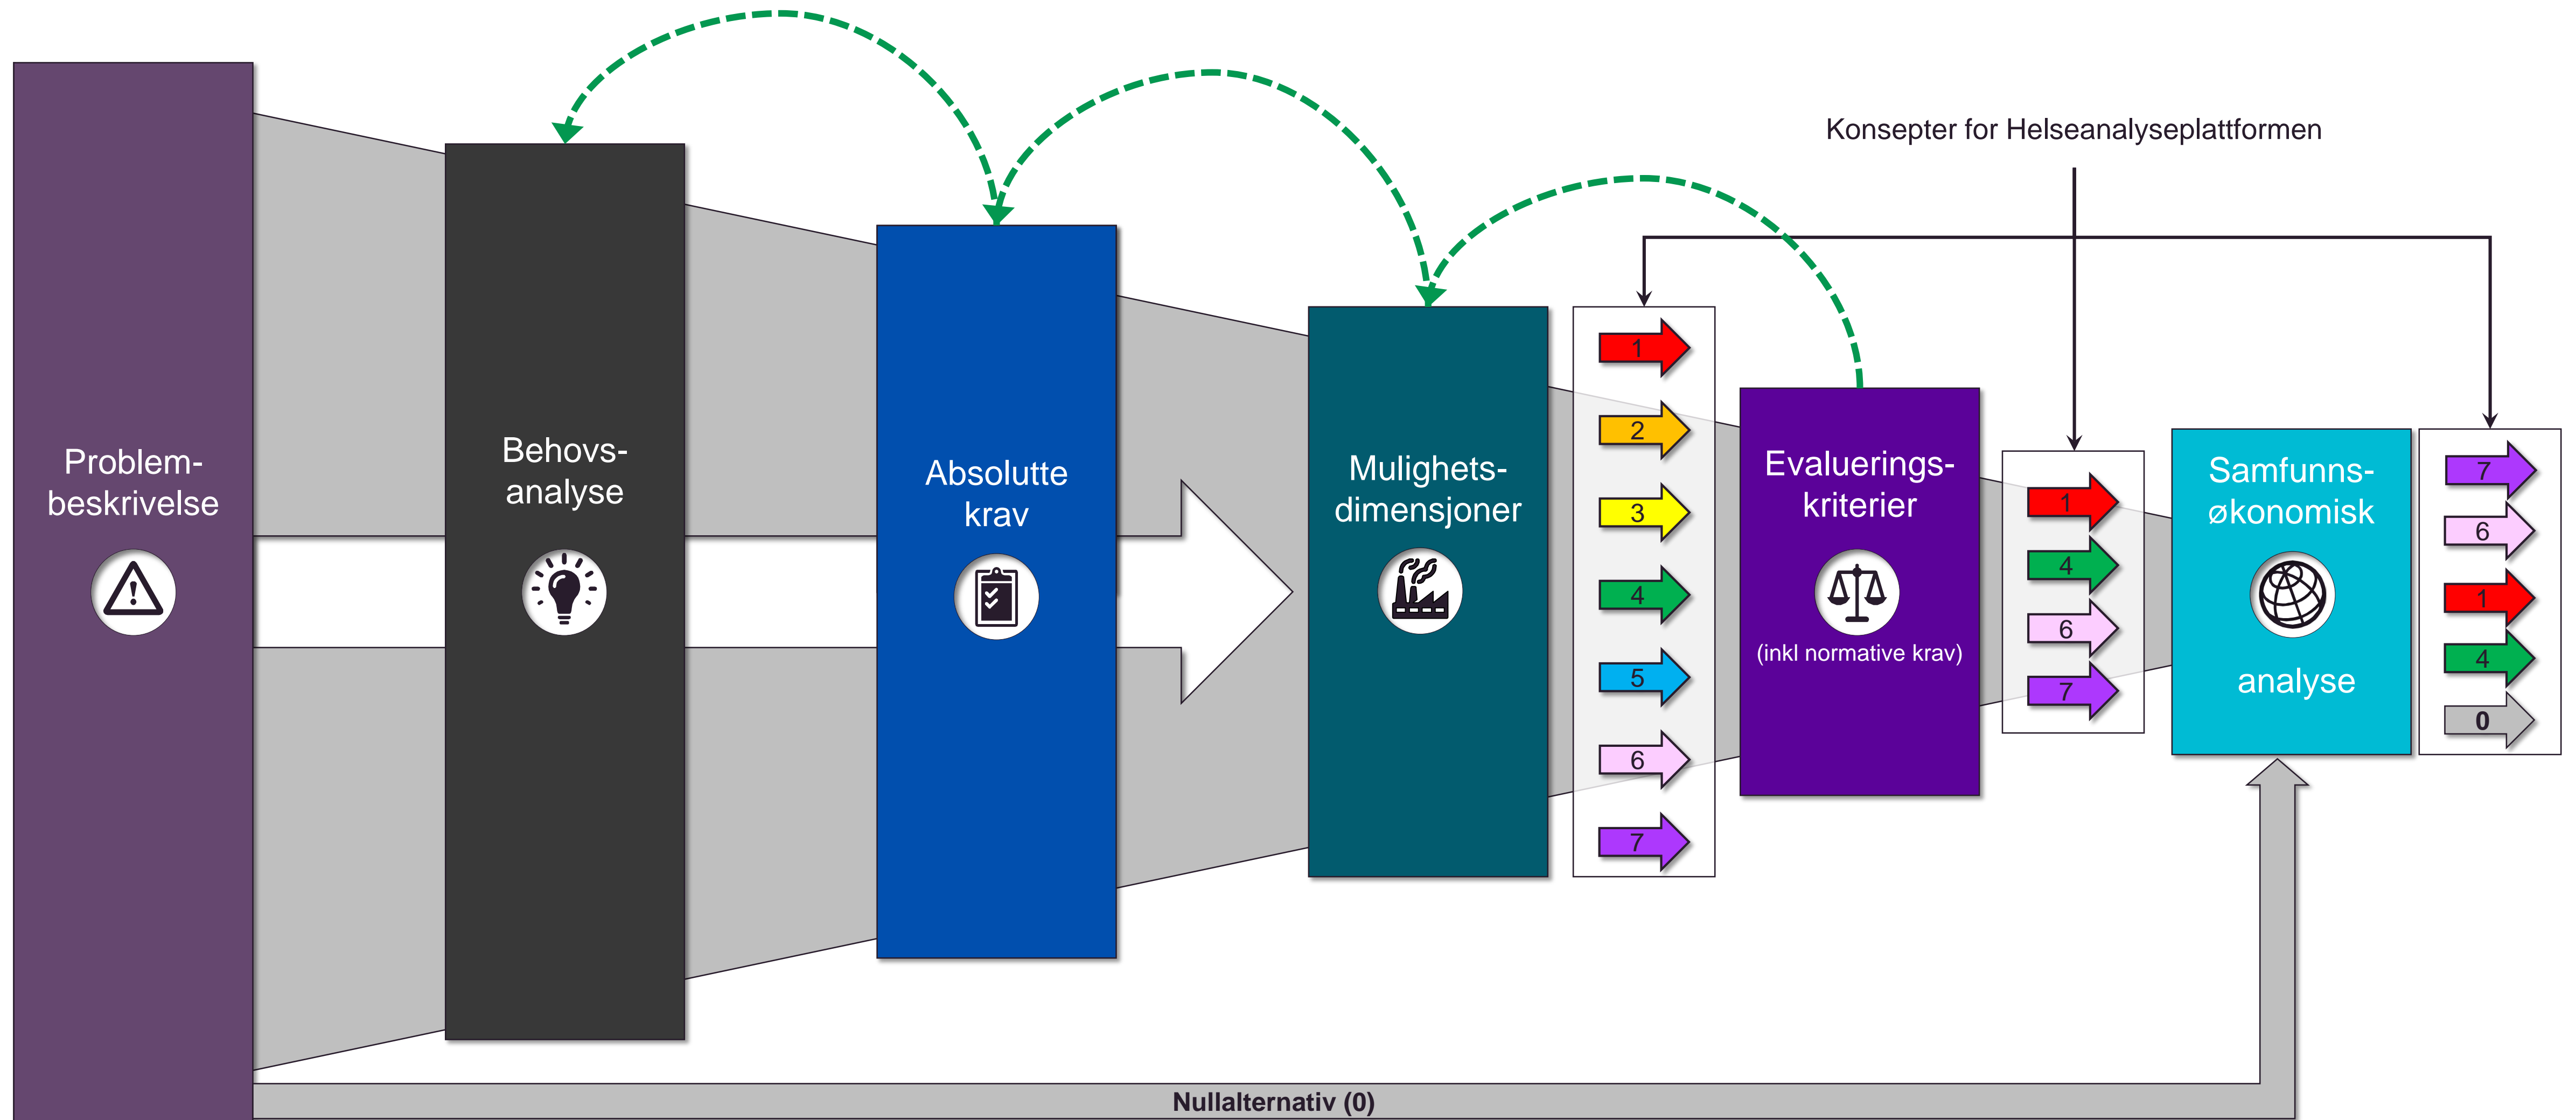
Konsepter for Helseanalyseplattformen

Problem-beskrivelse

Behovs-analyse

Absolutte krav

Mulighets-dimensjoner

1
2
3
4
5
6
7

Evaluerings-kriterier

(inkl normative krav)

1
4
6
7

Samfunns-økonomisk

analyse

7
6
1
4
0

Nullalternativ (0)